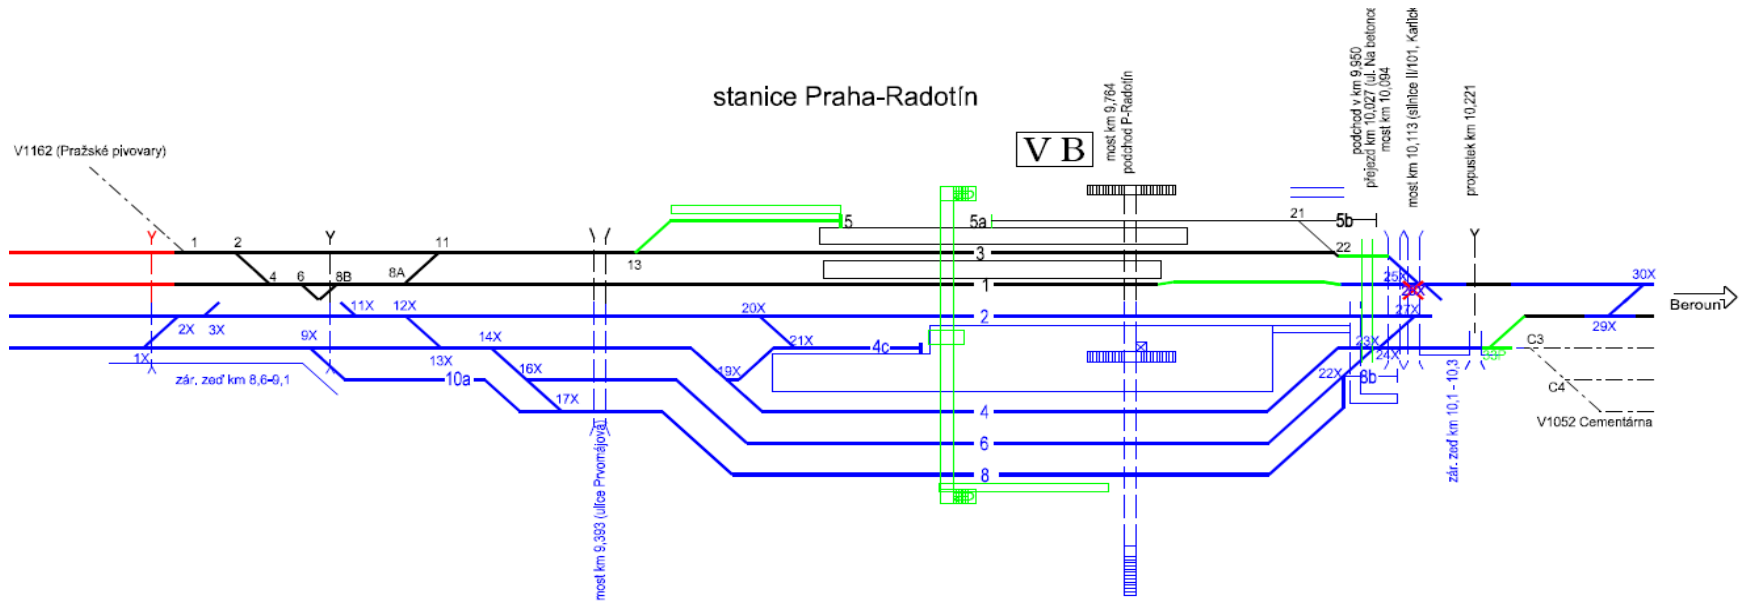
stanice Praha-Radotín

V1162 (Pražské pivovary)

V B

most km 9,764
podchod P-Radotín

podchod v km 9,950
přejezd km 10,027 (ul. Na betonce
most km 10,094
most km 10,113 (silnice II/101, Karlick
propustek km 10,221

Y
1
2
Y
11
4
6
8B
8A
13
5
5a
3
1
2
21
5b
22
25X
27X
30X
Beroun
29X
C3
C4
V1052 Cementárna
2X
3X
1X
11X
12X
9X
14X
13X
10a
16X
17X
20X
21X
4c
19X
4
6
8
23X
24X
22X
6b
zár. zeď km 8,6-9,1
most km 9,393 (ulice Prvomájová)
zár. zeď km 10,1 - 10,3